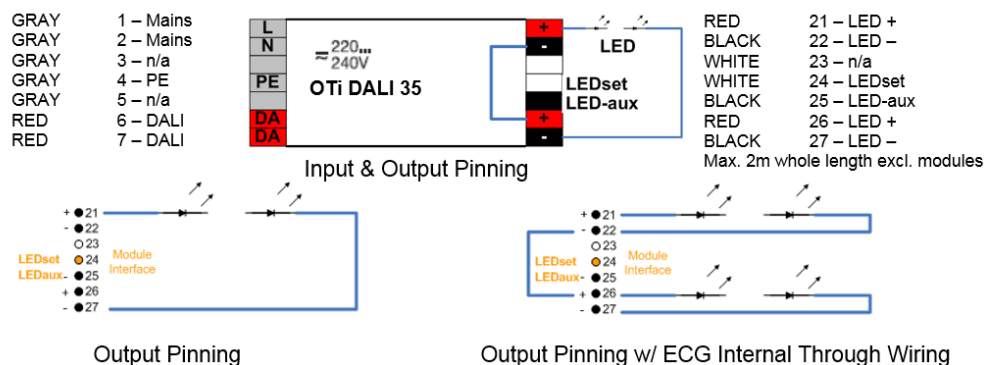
| | |
|---|---|
| GRAY | 1 – Mains |
| GRAY | 2 – Mains |
| GRAY | 3 – n/a |
| GRAY | 4 – PE |
| GRAY | 5 – n/a |
| RED | 6 – DALI |
| RED | 7 – DALI |

L
N
PE
DA
DA

$\approx$ 220... 240V

OTi DALI 35

+
-
LED
LEDset
LED-aux
+
-

| | |
|---|---|
| RED | 21 – LED + |
| BLACK | 22 – LED – |
| WHITE | 23 – n/a |
| WHITE | 24 – LEDset |
| BLACK | 25 – LED-aux |
| RED | 26 – LED + |
| BLACK | 27 – LED – |

Max. 2m whole length excl. modules

Input & Output Pinning

+ 21
- 22
23
LEDset 24
LEDaux- 25
+ 26
- 27
Module Interface

Output Pinning

+ 21
- 22
23
LEDset 24
LEDaux- 25
+ 26
- 27
Module Interface

Output Pinning w/ ECG Internal Through Wiring